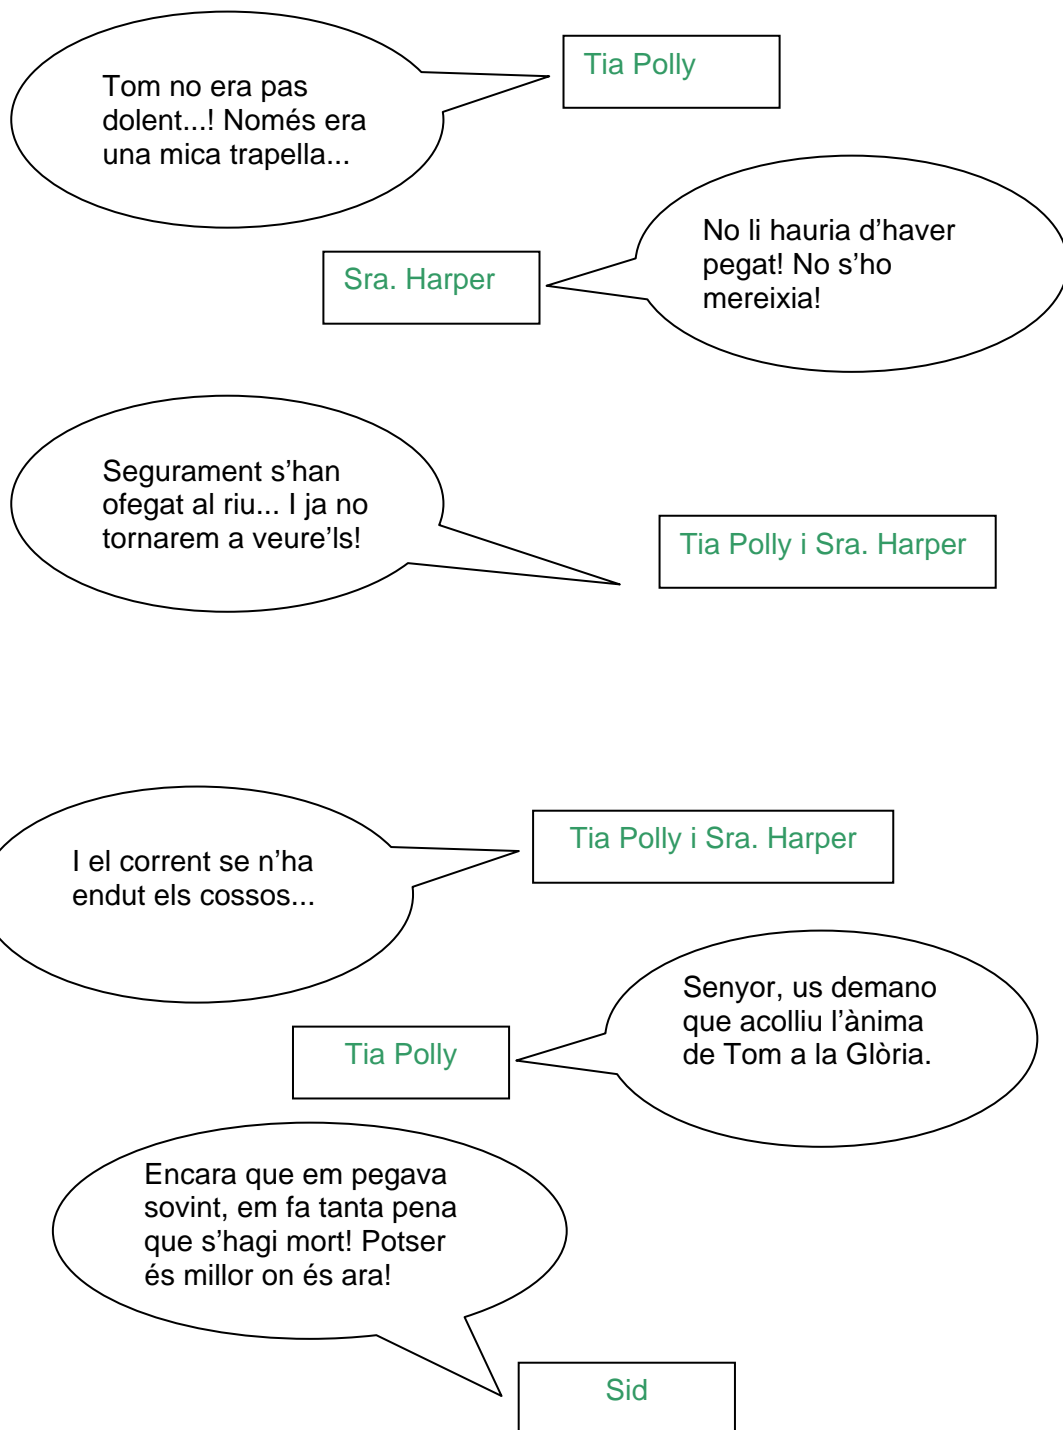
Tom no era pas dolent...! Només era una mica trapella...

Tia Polly

No li hauria d'haver pegat! No s'ho mereixia!

Sra. Harper

Segurament s'han ofegat al riu... I ja no tornarem a veure'ls!

Tia Polly i Sra. Harper

I el corrent se n'ha endut els cossos...

Tia Polly i Sra. Harper

Senyor, us demano que acolliu l'ànima de Tom a la Glòria.

Tia Polly

Encara que em pegava sovint, em fa tanta pena que s'hagi mort! Potser és millor on és ara!

Sid